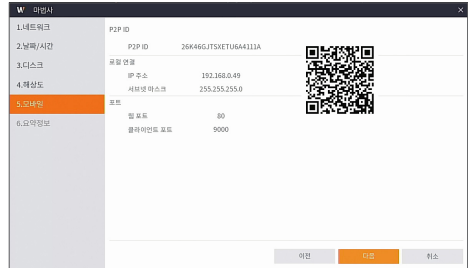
W 마법사

1.네트워크
2.날짜/시간
3.디스크
4.해상도
5.모바일
6.요약정보

P2P ID
P2P ID 26K46GJTSXETU6A4111A

로컬 연결
IP 주소 192.168.0.49
서브넷 마스크 255.255.255.0

포트
웹 포트 80
클라이언트 포트 9000

이전
다음
취소